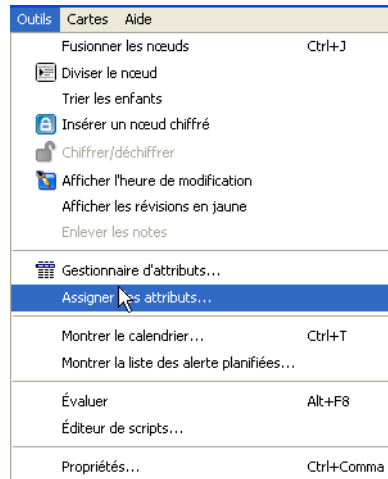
Outils Cartes Aide

Fusionner les nœuds Ctrl+J
Diviser le nœud
Trier les enfants
Insérer un nœud chiffré
Chiffrer/déchiffrer
Afficher l'heure de modification
Afficher les révisions en jaune
Enlever les notes

Gestionnaire d'attributs...
Assigner les attributs...

Montrer le calendrier... Ctrl+T
Montrer la liste des alerte planifiées...

Évaluer Alt+F8
Éditeur de scripts...

Propriétés... Ctrl+Comma